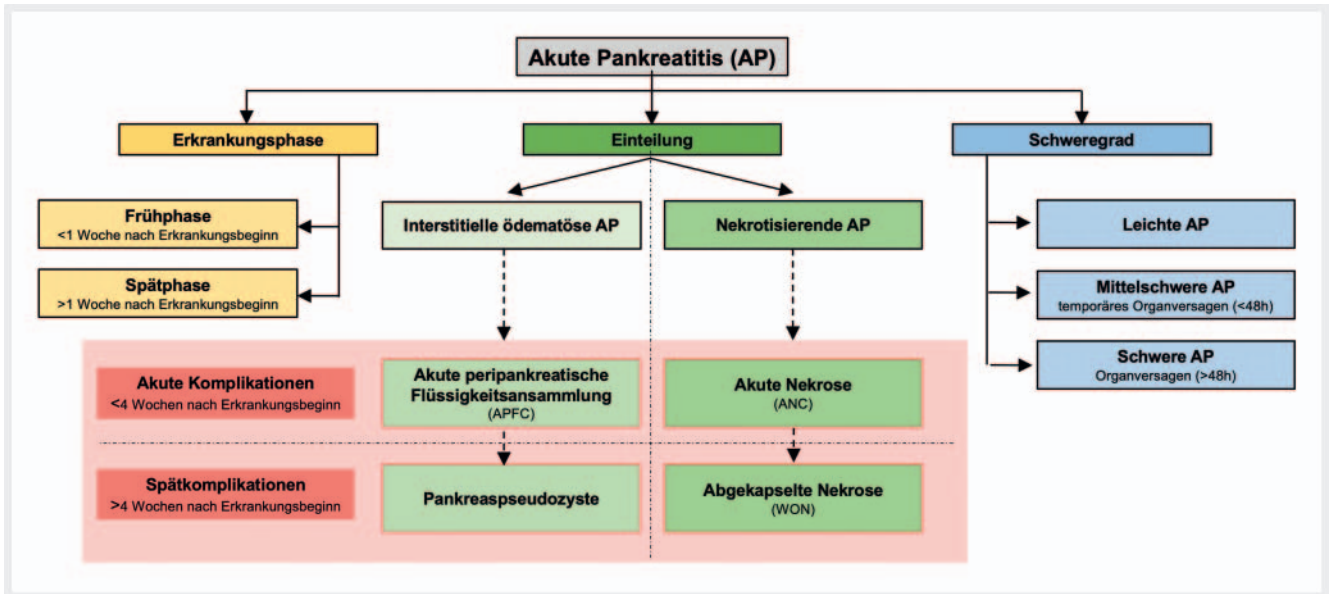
Akute Pankreatitis (AP)

Erkrankungsphase

Einteilung

Schweregrad

Frühphase
<1 Woche nach Erkrankungsbeginn

Spätphase
>1 Woche nach Erkrankungsbeginn

Interstitielle ödematöse AP

Nekrotisierende AP

Leichte AP

Mittelschwere AP
temporäres Organversagen (<48h)

Schwere AP
Organversagen (>48h)

Akute Komplikationen
<4 Wochen nach Erkrankungsbeginn

Akute peripankreatische Flüssigkeitsansammlung
(APFC)

Akute Nekrose
(ANC)

Spätkomplikationen
>4 Wochen nach Erkrankungsbeginn

Pankreaspseudozyste

Abgekapselte Nekrose
(WON)